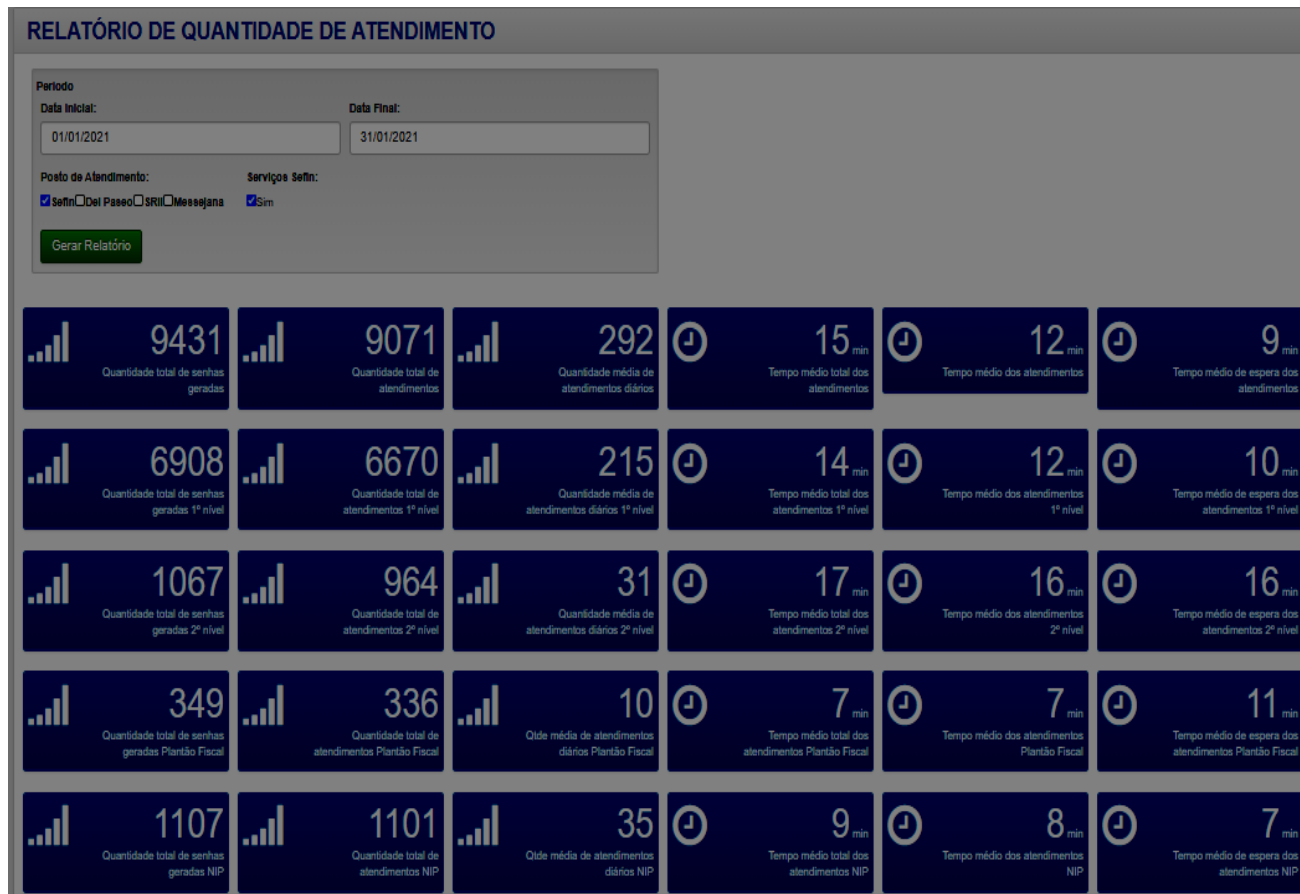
RELATÓRIO DE QUANTIDADE DE ATENDIMENTO

Período
Data Inicial:
01/01/2021
Data Final:
31/01/2021

Posto de Atendimento:
Sefin Del Paseo SRII Messejana
Serviços Sefin:
Sim

Gerar Relatório

9431
Quantidade total de senhas geradas

9071
Quantidade total de atendimentos

292
Quantidade média de atendimentos diários

15 min
Tempo médio total dos atendimentos

12 min
Tempo médio dos atendimentos

9 min
Tempo médio de espera dos atendimentos

6908
Quantidade total de senhas geradas 1º nível

6670
Quantidade total de atendimentos 1º nível

215
Quantidade média de atendimentos diários 1º nível

14 min
Tempo médio total dos atendimentos 1º nível

12 min
Tempo médio dos atendimentos 1º nível

10 min
Tempo médio de espera dos atendimentos 1º nível

1067
Quantidade total de senhas geradas 2º nível

964
Quantidade total de atendimentos 2º nível

31
Quantidade média de atendimentos diários 2º nível

17 min
Tempo médio total dos atendimentos 2º nível

16 min
Tempo médio dos atendimentos 2º nível

16 min
Tempo médio de espera dos atendimentos 2º nível

349
Quantidade total de senhas geradas Plantão Fiscal

336
Quantidade total de atendimentos Plantão Fiscal

10
Qtde média de atendimentos diários Plantão Fiscal

7 min
Tempo médio total dos atendimentos Plantão Fiscal

7 min
Tempo médio dos atendimentos Plantão Fiscal

11 min
Tempo médio de espera dos atendimentos Plantão Fiscal

1107
Quantidade total de senhas geradas NIP

1101
Quantidade total de atendimentos NIP

35
Qtde média de atendimentos diários NIP

9 min
Tempo médio total dos atendimentos NIP

8 min
Tempo médio dos atendimentos NIP

7 min
Tempo médio de espera dos atendimentos NIP